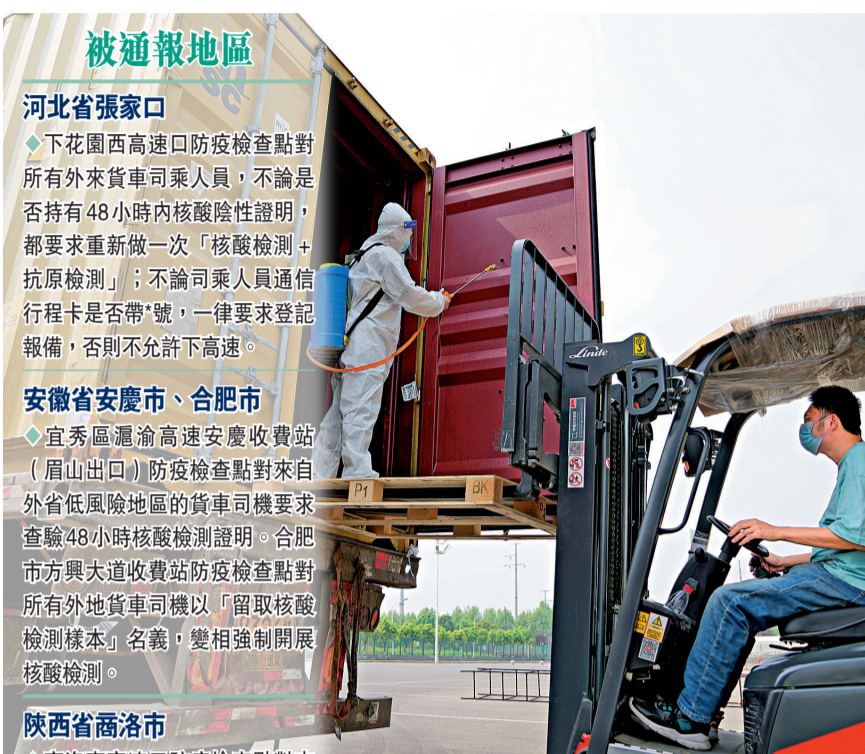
被通報地區

河北省張家口

◆下花園西高速口防疫檢查點對所有外來貨車司乘人員，不論是否持有48小時內核酸陰性證明，都要求重新做一次「核酸檢測＋抗原檢測」；不論司乘人員通信行程卡是否帶*號，一律要求登記報備，否則不允許下高速。

安徽省安慶市、合肥市

◆宜秀區滬渝高速安慶收費站（眉山出口）防疫檢查點對來自外省低風險地區的貨車司機要求查驗48小時核酸檢測證明。合肥市方興大道收費站防疫檢查點對所有外地貨車司機以「留取核酸檢測樣本」名義，變相強制開展核酸檢測。

陝西省商洛市

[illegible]

P1

BK

Linde